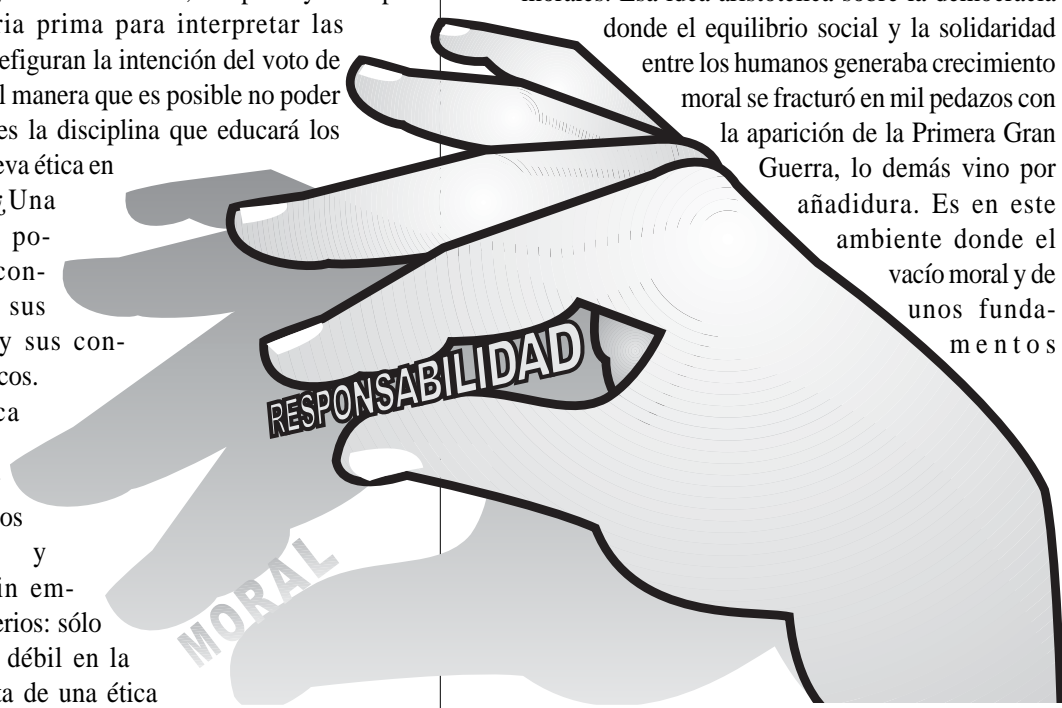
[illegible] ria prima para interpretar las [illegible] efiguran la intención del voto de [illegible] l manera que es posible no poder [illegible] es la disciplina que educará los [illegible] eva ética en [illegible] ¿Una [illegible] po- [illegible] con- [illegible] sus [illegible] y sus con- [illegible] cos. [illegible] ca

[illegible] os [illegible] y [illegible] in em- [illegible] erios: sólo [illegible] débil en la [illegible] ta de una ética

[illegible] donde el equilibrio social y la solidaridad entre los humanos generaba crecimiento moral se fracturó en mil pedazos con la aparición de la Primera Gran Guerra, lo demás vino por añadidura. Es en este ambiente donde el vacío moral y de unos fundamentos

RESPONSABILIDAD

MORAL